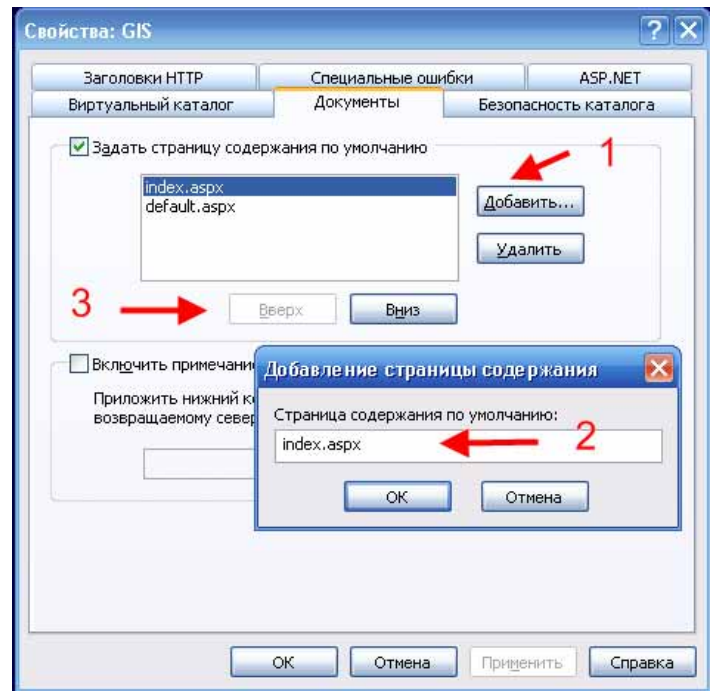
Свойства: GIS

?

Заголовки HTTP

Специальные ошибки

ASP.NET

Виртуальный каталог

Документы

Безопасность каталога

Задать страницу содержания по умолчанию

1

index.aspx
default.aspx

Добавить...

Удалить

3

Вверх

Вниз

Включить примечани

Приложить нижний к
возвращаемому север

Добавление страницы содержания

Страница содержания по умолчанию:

index.aspx

2

OK

Отмена

OK

Отмена

Применить

Справка